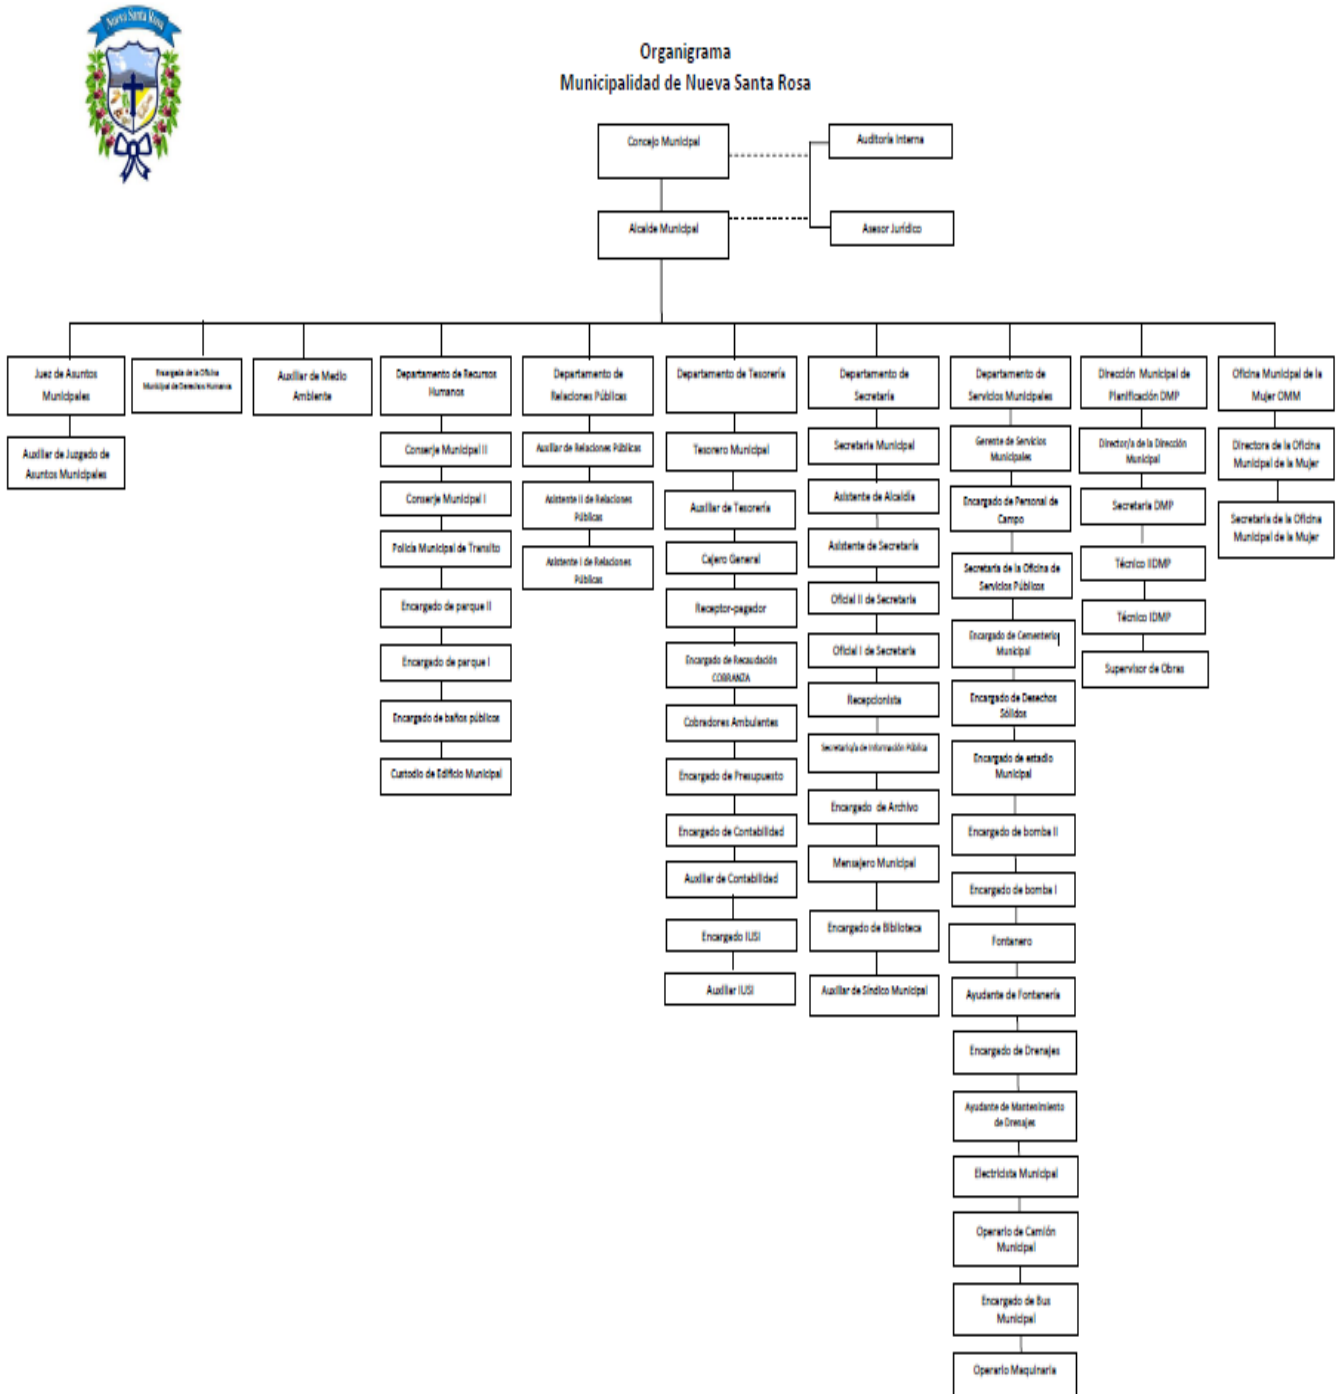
Nueva Santa Rosa

Organigrama
Municipalidad de Nueva Santa Rosa

Concejo Municipal

Auditoría Interna

Alcalde Municipal

Asesor Jurídico

Juez de Asuntos Municipales

Auxiliar de Juzgado de Asuntos Municipales

Encargado de la Oficina Municipal de Derechos Humanos

Auxiliar de Medio Ambiente

Departamento de Recursos Humanos

Conserje Municipal II

Conserje Municipal I

Policía Municipal de Transito

Encargado de parque II

Encargado de parque I

Encargado de baños públicos

Custodio de Edificio Municipal

Departamento de Relaciones Públicas

Auxiliar de Relaciones Públicas

Asistente II de Relaciones Públicas

Asistente I de Relaciones Públicas

Departamento de Tesorería

Tesorero Municipal

Auxiliar de Tesorería

Cajero General

Receptor-pagador

Encargado de Recaudación COBRANZA

Cobradores Ambulantes

Encargado de Presupuesto

Encargado de Contabilidad

Auxiliar de Contabilidad

Encargado IUSI

Auxiliar IUSI

Departamento de Secretaría

Secretario Municipal

Asistente de Alcaldía

Asistente de Secretaría

Oficial II de Secretaría

Oficial I de Secretaría

Recepcionista

Secretario/a de Información Pública

Encargado de Archivo

Mensajero Municipal

Encargado de Biblioteca

Auxiliar de Síndico Municipal

Departamento de Servicios Municipales

Gerente de Servicios Municipales

Encargado de Personal de Campo

Secretaria de la Oficina de Servicios Públicos

Encargado de Cementerio Municipal

Encargado de Desechos Sólidos

Encargado de estadio Municipal

Encargado de bomba II

Encargado de bomba I

Fontanero

Ayudante de Fontanería

Encargado de Drenajes

Ayudante de Mantenimiento de Drenajes

Electricista Municipal

Operario de Camión Municipal

Encargado de Bus Municipal

Operario Maquinaria

Dirección Municipal de Planificación DMP

Director/a de la Dirección Municipal

Secretaria DMP

Técnico IIDMP

Técnico IDMP

Supervisor de Obras

Oficina Municipal de la Mujer OMM

Directora de la Oficina Municipal de la Mujer

Secretaria de la Oficina Municipal de la Mujer